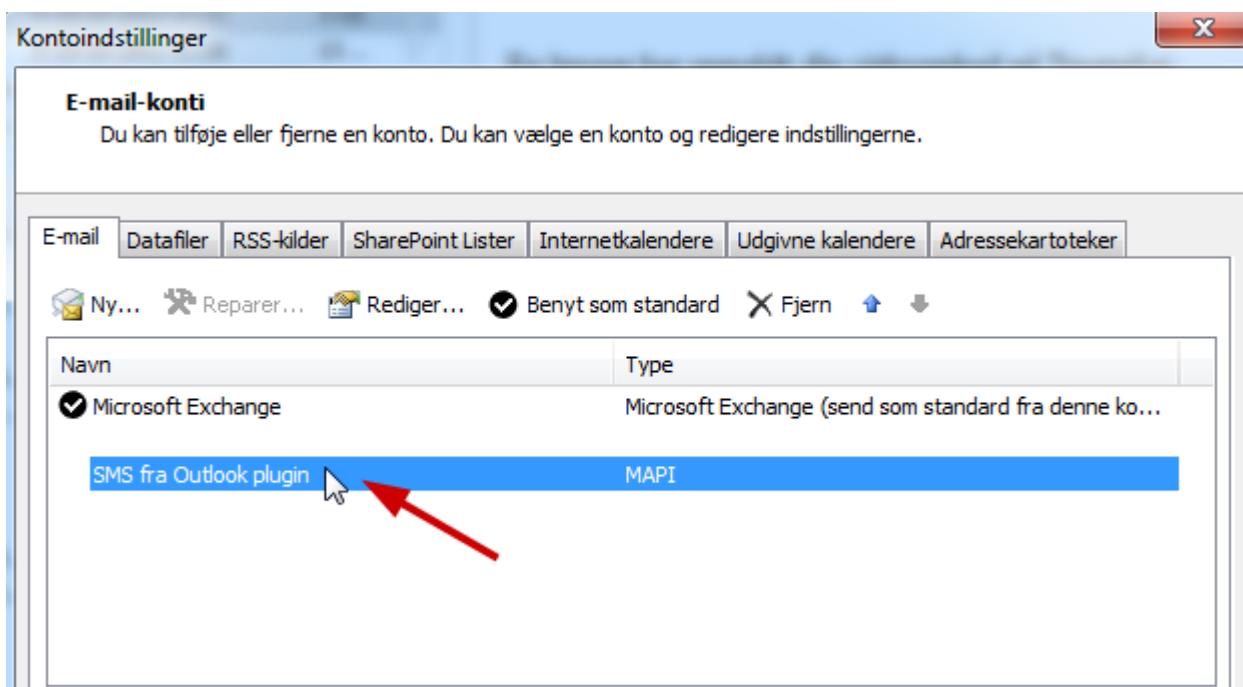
Kontoindstillinger

E-mail-konti
Du kan tilføje eller fjerne en konto. Du kan vælge en konto og redigere indstillingerne.

E-mail | Datafiler | RSS-kilder | SharePoint Lister | Internetkalendere | Udgivne kalendere | Adressekartoteker

Ny... Reparer... Rediger... Benyt som standard Fjern

| Navn | Type |
|---|---|
| Microsoft Exchange | Microsoft Exchange (send som standard fra denne ko... |
| SMS fra Outlook plugin | MAPI |